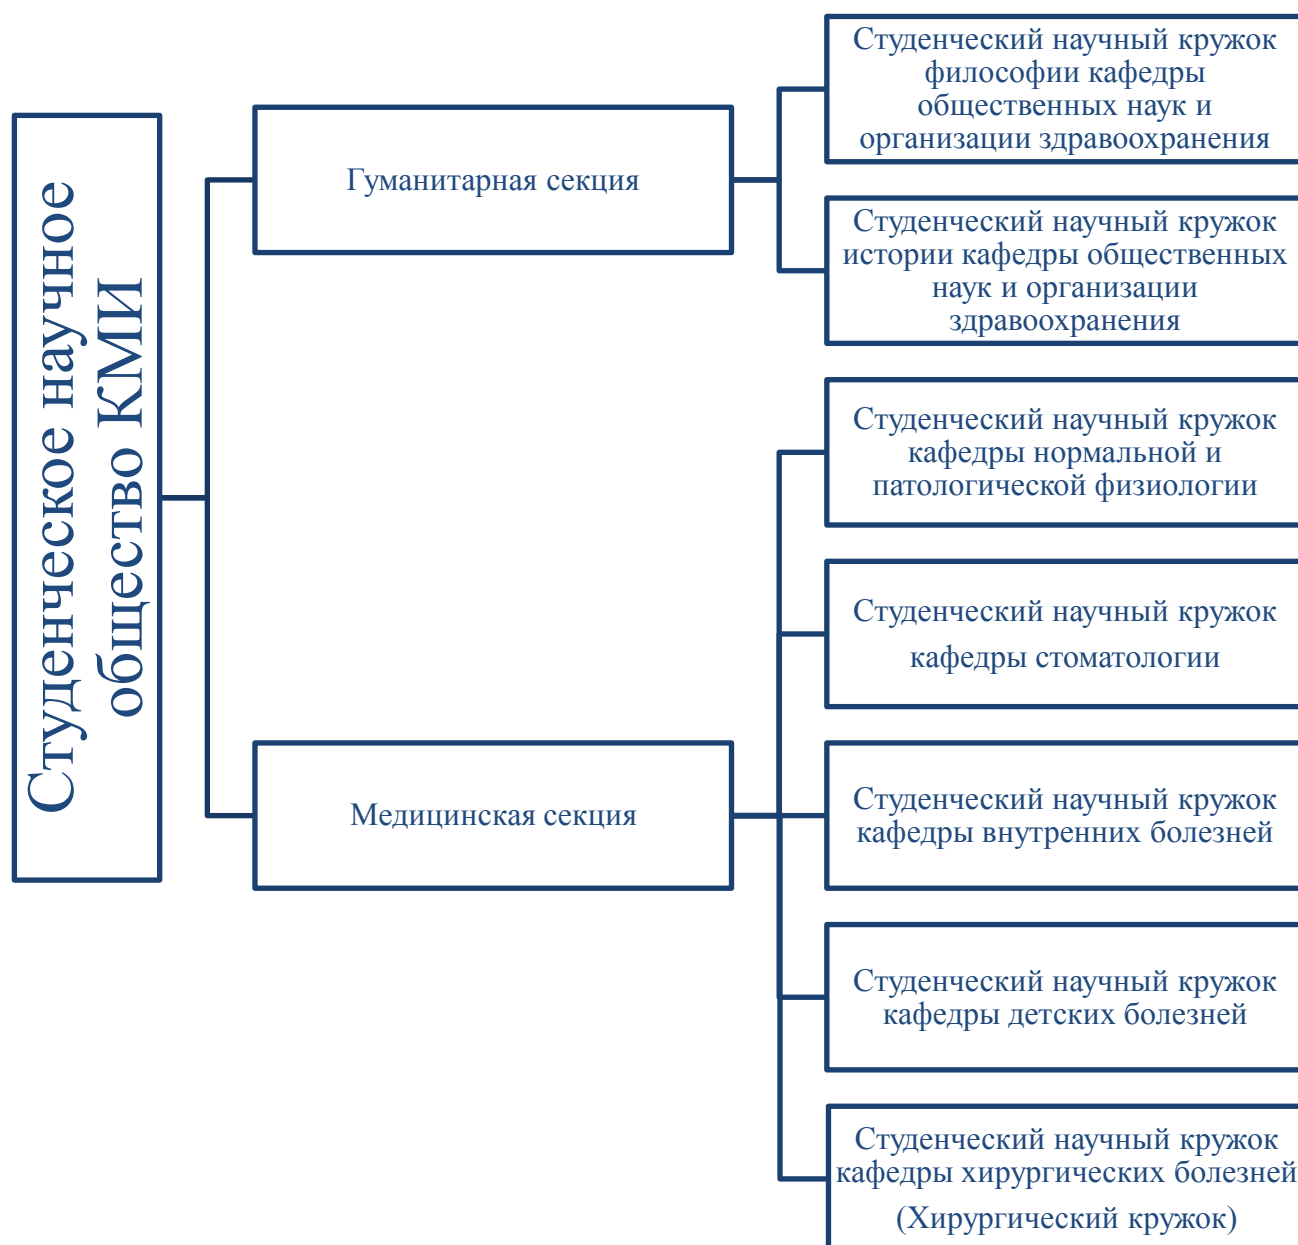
Студенческое научное общество КМИ

Гуманитарная секция

Студенческий научный кружок философии кафедры общественных наук и организации здравоохранения

Студенческий научный кружок истории кафедры общественных наук и организации здравоохранения

Медицинская секция

Студенческий научный кружок кафедры нормальной и патологической физиологии

Студенческий научный кружок кафедры стоматологии

Студенческий научный кружок кафедры внутренних болезней

Студенческий научный кружок кафедры детских болезней

Студенческий научный кружок кафедры хирургических болезней (Хирургический кружок)